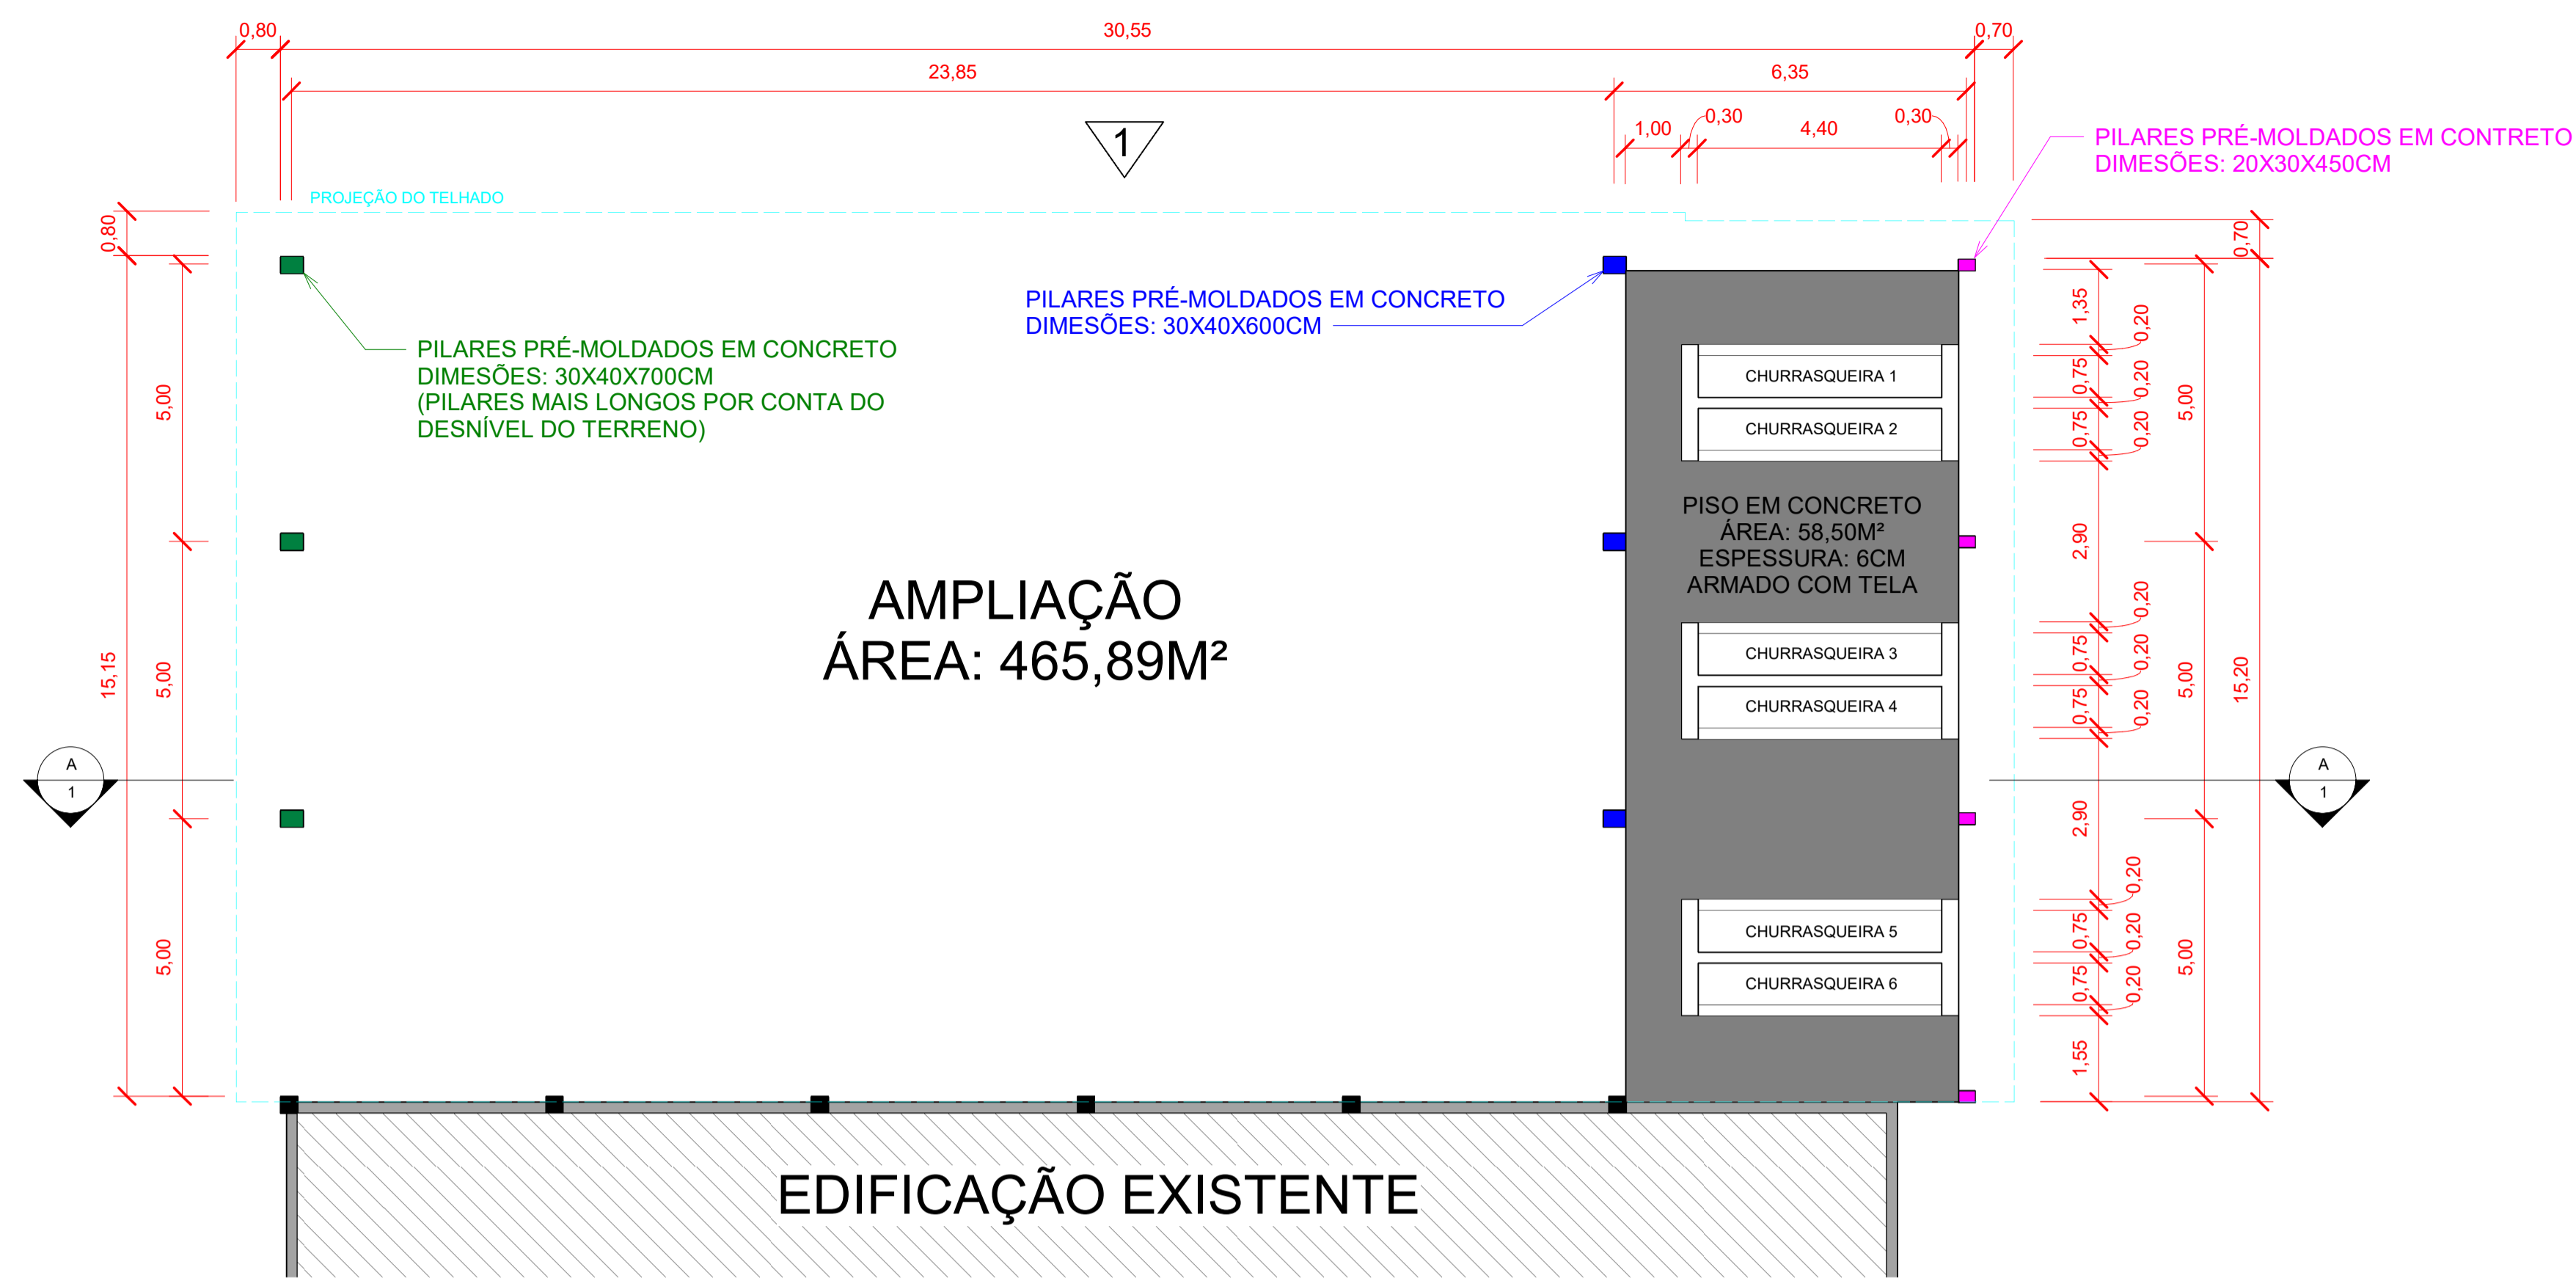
0,80
30,55
0,70
23,85
6,35
1,00
0,30
4,40
0,30
1
PROJEÇÃO DO TELHADO
PILARES PRÉ-MOLDADOS EM CONTRETO
DIMESÕES: 20X30X450CM
0,80
0,70
PILARES PRÉ-MOLDADOS EM CONCRETO
DIMESÕES: 30X40X600CM
PILARES PRÉ-MOLDADOS EM CONCRETO
DIMESÕES: 30X40X700CM
(PILARES MAIS LONGOS POR CONTA DO
DESNÍVEL DO TERRENO)
CHURRASQUEIRA 1
CHURRASQUEIRA 2
PISO EM CONCRETO
ÁREA: 58,50M²
ESPESSURA: 6CM
ARMADO COM TELA
AMPLIAÇÃO
ÁREA: 465,89M²
CHURRASQUEIRA 3
CHURRASQUEIRA 4
CHURRASQUEIRA 5
CHURRASQUEIRA 6
1,35
0,20
0,75
0,20
0,75
0,20
5,00
2,90
0,20
0,75
0,20
0,75
0,20
5,00
15,20
2,90
0,20
0,75
0,20
0,75
0,20
5,00
1,55
5,00
5,00
15,15
5,00
A
1
A
1
EDIFICAÇÃO EXISTENTE